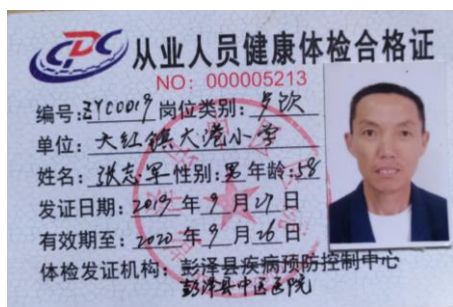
CPC 从业人员健康体检合格证
NO: 000005213
编号: ZY0019 岗位类别: 炊
单位: 大红镇大港小学
姓名: 张志军 性别: 男 年龄: 58
发证日期: 2019 年 9 月 27 日
有效期至: 2020 年 9 月 26 日
体检发证机构: 彭泽县疾病预防控制中心
彭泽县中医医院